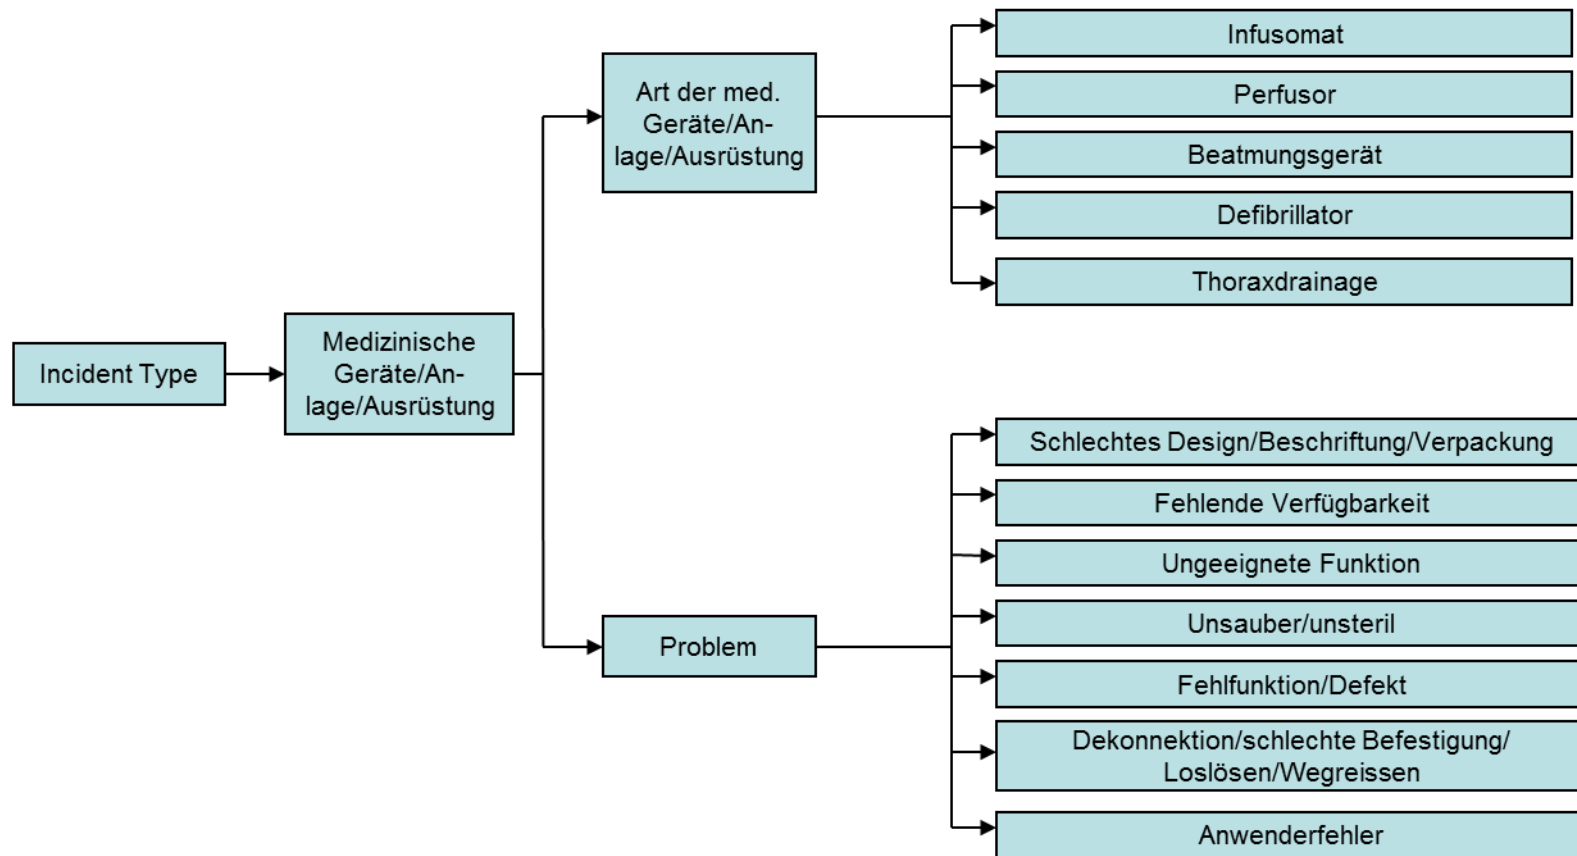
Incident Type

Medizinische Geräte/Anlage/Ausrüstung

Art der med. Geräte/Anlage/Ausrüstung

Infusomat

Perfusor

Beatmungsgerät

Defibrillator

Thoraxdrainage

Problem

Schlechtes Design/Beschriftung/Verpackung

Fehlende Verfügbarkeit

Ungeeignete Funktion

Unsauber/unsteril

Fehlfunktion/Defekt

Dekonnektion/schlechte Befestigung/ Loslösen/Wegreissen

Anwenderfehler